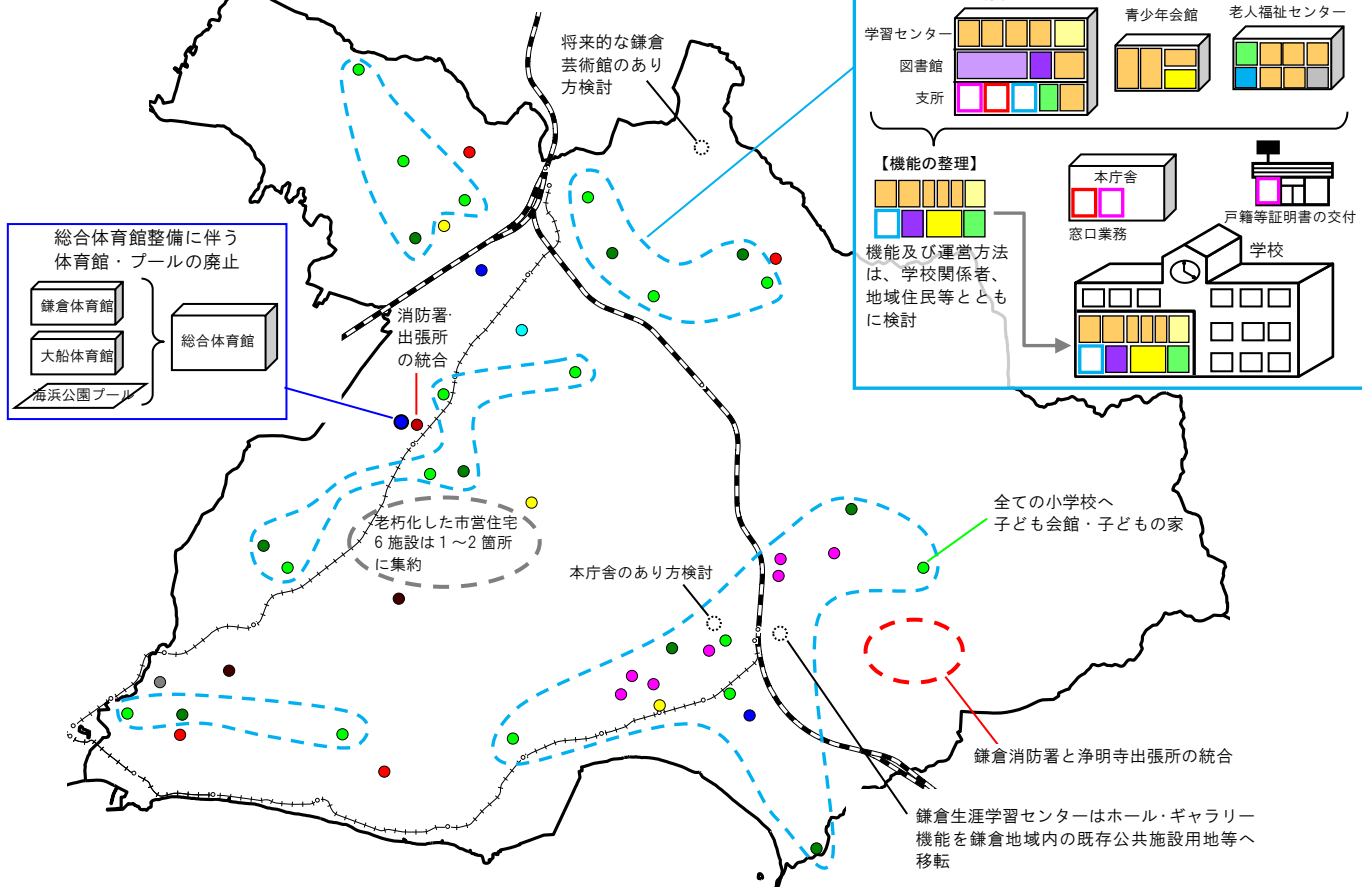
将来的な鎌倉芸術館のあり方検討

学習センター
図書館
支所
青少年会館
老人福祉センター

【機能の整理】
機能及び運営方法は、学校関係者、地域住民等とともに検討

本庁舎
窓口業務
戸籍等証明書の交付
学校

総合体育館整備に伴う体育館・プールの廃止
鎌倉体育館
大船体育館
海浜公園プール
総合体育館

消防署·出張所の統合

老朽化した市営住宅6施設は1～2箇所に集約

全ての小学校へ子ども会館・子どもの家

本庁舎のあり方検討

鎌倉消防署と浄明寺出張所の統合

鎌倉生涯学習センターはホール・ギャラリー機能を鎌倉地域内の既存公共施設用地等へ移転